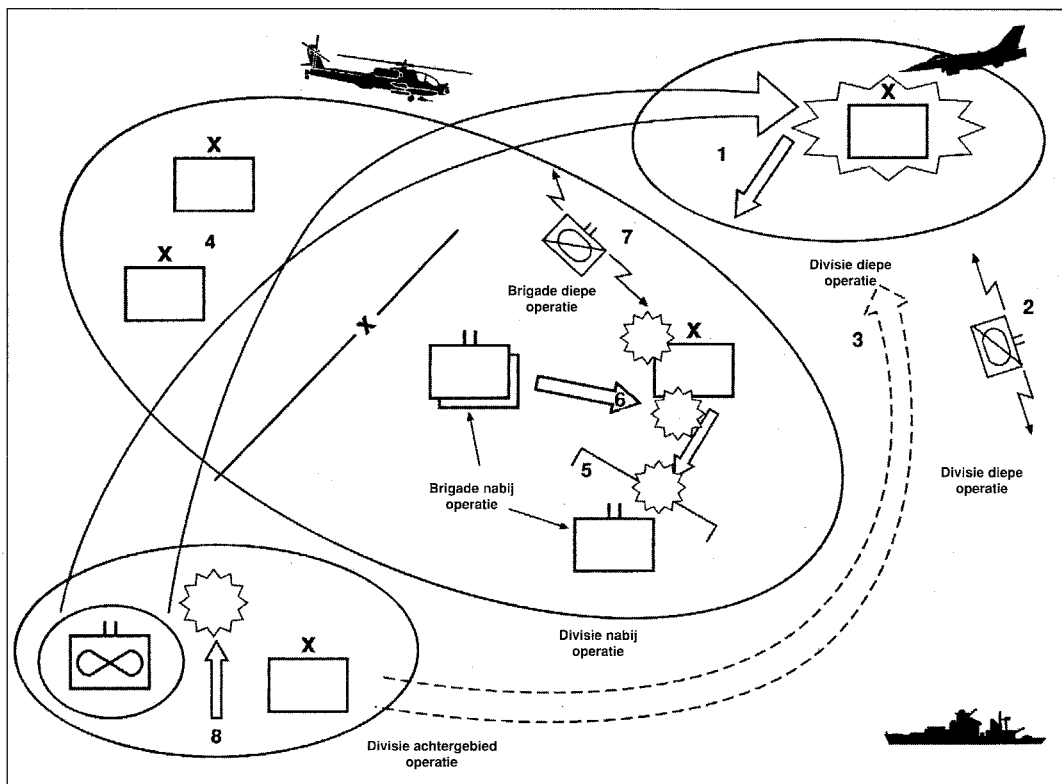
X

1

X

X

4

7

Brigade diepe operatie

Divisie diepe operatie

2

3

X

II

X

6

5

Brigade nabij operatie

II

Divisie diepe operatie

Divisie nabij operatie

II

X

8

Divisie achtergebied operatie